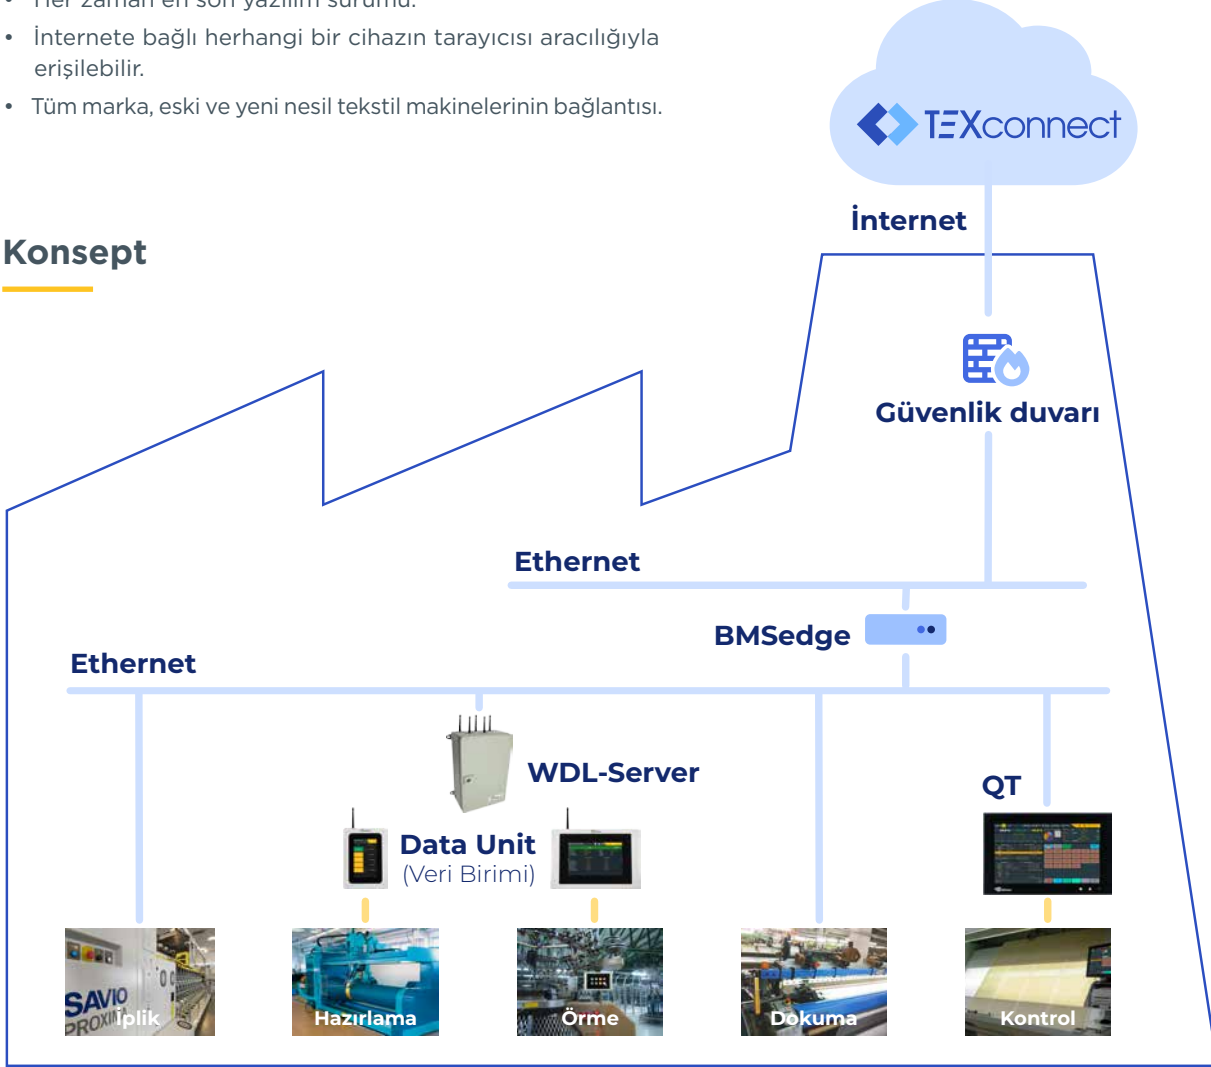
• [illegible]
• İnternete bağlı herhangi bir cihazın tarayıcısı aracılığıyla erişilebilir.
• Tüm marka, eski ve yeni nesil tekstil makinelerinin bağlantısı.

TEXconnect

İnternet

Konsept

Güvenlik duvarı

Ethernet

BMSedge

Ethernet

WDL-Server

QT

Data Unit
(Veri Birimi)

SAVIO
PROXI

İplik

Hazırlama

Örme

Dokuma

Kontrol